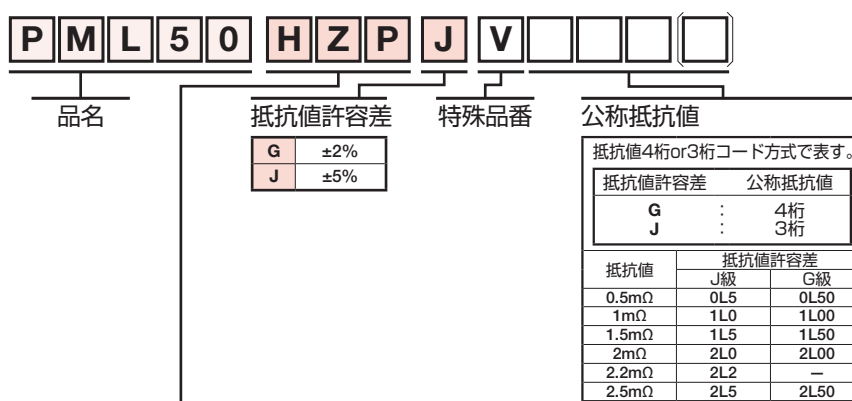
P M L 5 0 H Z P J V

品名

抵抗値許容差

| G | ±2% |
|---|---|
| J | ±5% |

特殊品番

公称抵抗値

抵抗値4桁or3桁コード方式で表す。

| 抵抗値許容差 | | 公称抵抗値 |
|---|---|---|
| G | : | 4桁 |
| J | : | 3桁 |

| 抵抗値 | 抵抗値許容差 J級 | 抵抗値許容差 G級 |
|---|---|---|
| 0.5mΩ | 0L5 | 0L50 |
| 1mΩ | 1L0 | 1L00 |
| 1.5mΩ | 1L5 | 1L50 |
| 2mΩ | 2L0 | 2L00 |
| 2.2mΩ | 2L2 | — |
| 2.5mΩ | 2L5 | 2L50 |